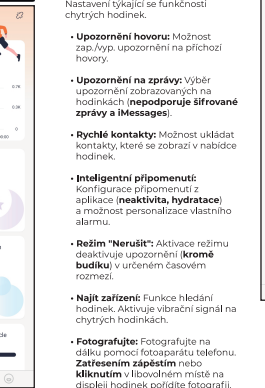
Nastavení týkající se funkcností chytrých hodinek.

• **Upozornění hovoru:** Možnost zap./vyp. upozornění na příchozí hovory.

• **Upozornění na zprávy:** Výběr upozornění zobrazovaných na hodinkách (**nepodporuje šifrované zprávy a iMessages**).

• **Rychlé kontakty:** Možnost ukládat kontakty, které se zobrazí v nabídce hodinek.

• **Inteligentní připomenutí:** Konfigurace připomenutí z aplikace (**neaktivita, hydratace**) a možnost personalizace vlastního alarmu.

• **Režim "Nerušit":** Aktivace režimu deaktivuje upozornění (**kromě budíku**) v určeném časovém rozmezí.

• **Najít zařízení:** Funkce hledání hodinek. Aktivuje vibrační signál na chytrých hodinkách.

• **Fotografujte:** Fotografujte na dálku pomocí fotoaparátu telefonu. **Zatřesením zápěstím** nebo **kliknutím** v libovolném místě na displeji hodinek pořídíte fotografii.

0.75
0.5
0.25
0
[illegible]
de